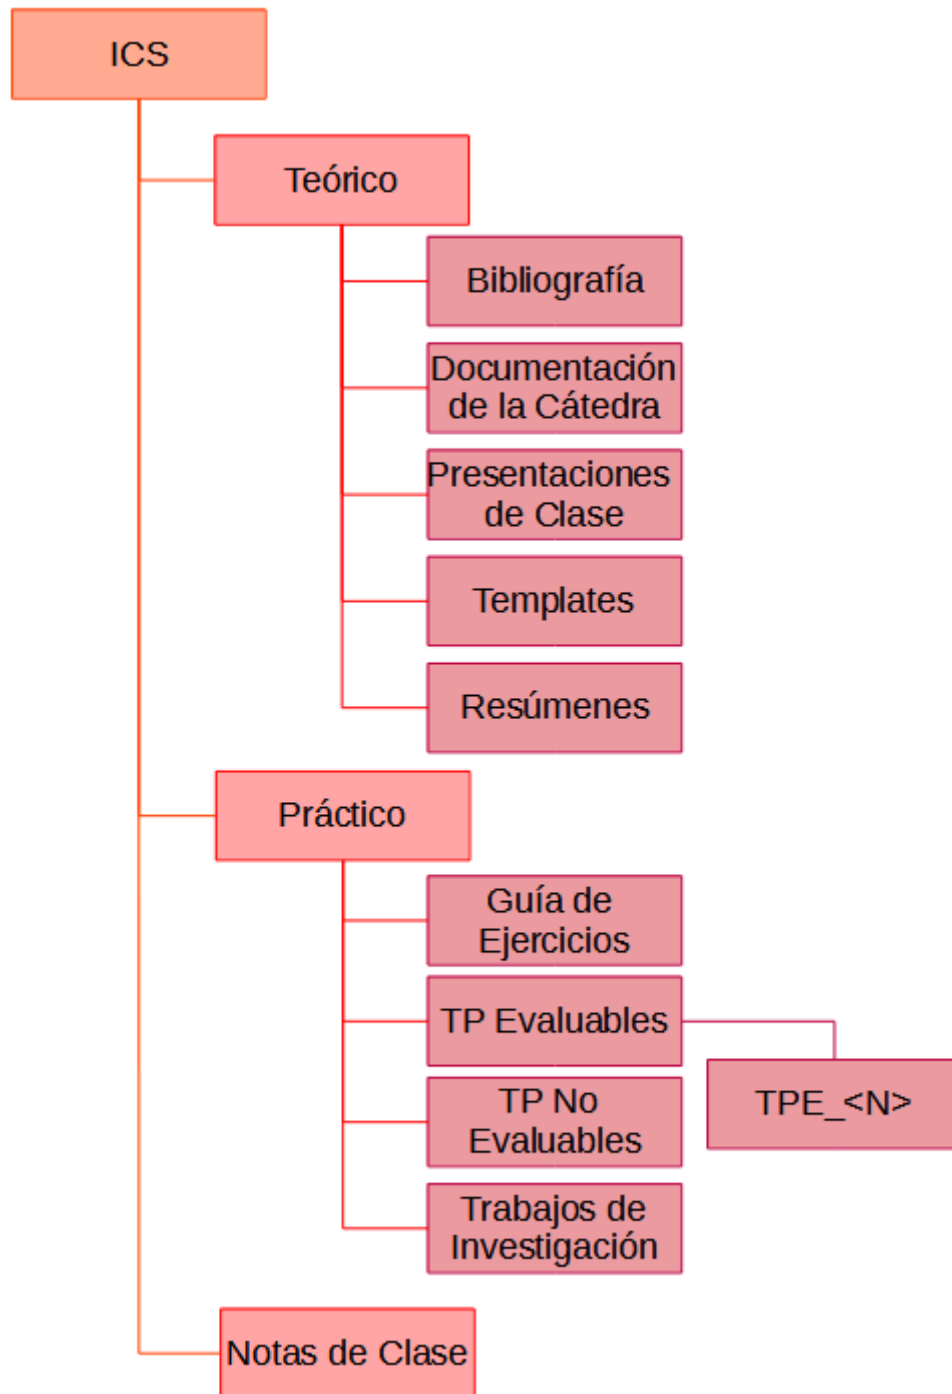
ICS

Teórico

Bibliografía

Documentación de la Cátedra

Presentaciones de Clase

Templates

Resúmenes

Práctico

Guía de Ejercicios

TP Evaluables

TPE_<N>

TP No Evaluables

Trabajos de Investigación

Notas de Clase